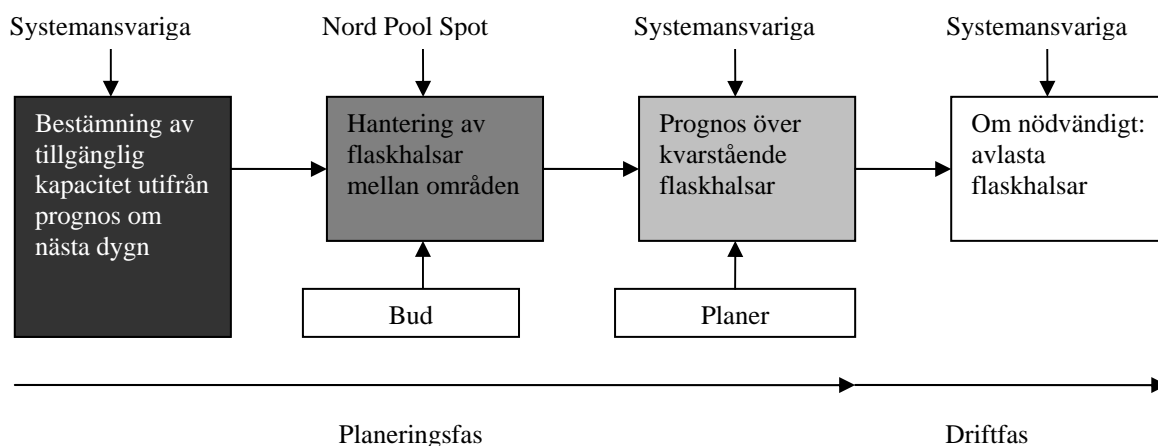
Systemansvariga

Bestämning av tillgänglig kapacitet utifrån prognos om nästa dygn

Nord Pool Spot

Hantering av flaskhalsar mellan områden

Bud

Systemansvariga

Prognos över kvarstående flaskhalsar

Planer

Systemansvariga

Om nödvändigt: avlasta flaskhalsar

Planeringsfas

Driftfas